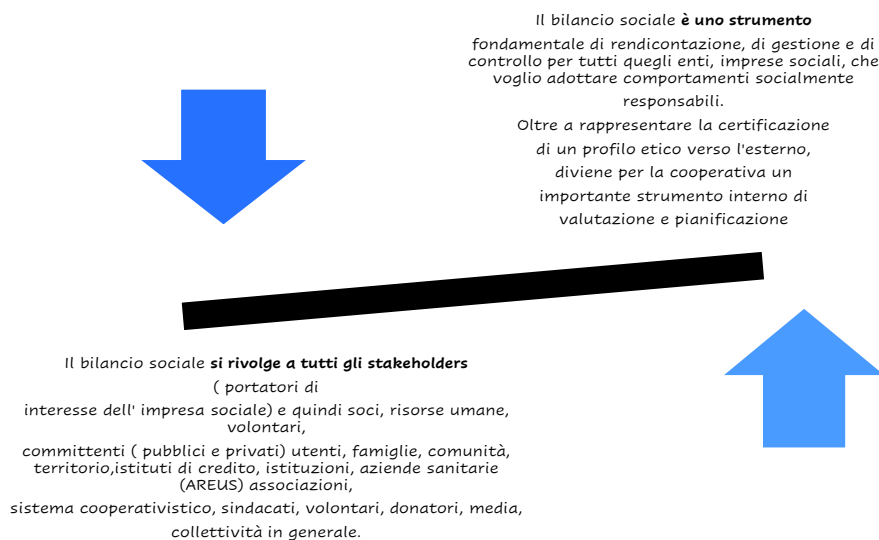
Il bilancio sociale **è uno strumento** fondamentale di rendicontazione, di gestione e di controllo per tutti quegli enti, imprese sociali, che voglio adottare comportamenti socialmente responsabili.

Oltre a rappresentare la certificazione di un profilo etico verso l'esterno, diviene per la cooperativa un importante strumento interno di valutazione e pianificazione

Il bilancio sociale **si rivolge a tutti gli stakeholders** ( portatori di interesse dell' impresa sociale) e quindi soci, risorse umane, volontari, committenti ( pubblici e privati) utenti, famiglie, comunità, territorio,istituti di credito, istituzioni, aziende sanitarie (AREUS) associazioni, sistema cooperativistico, sindacati, volontari, donatori, media, collettività in generale.